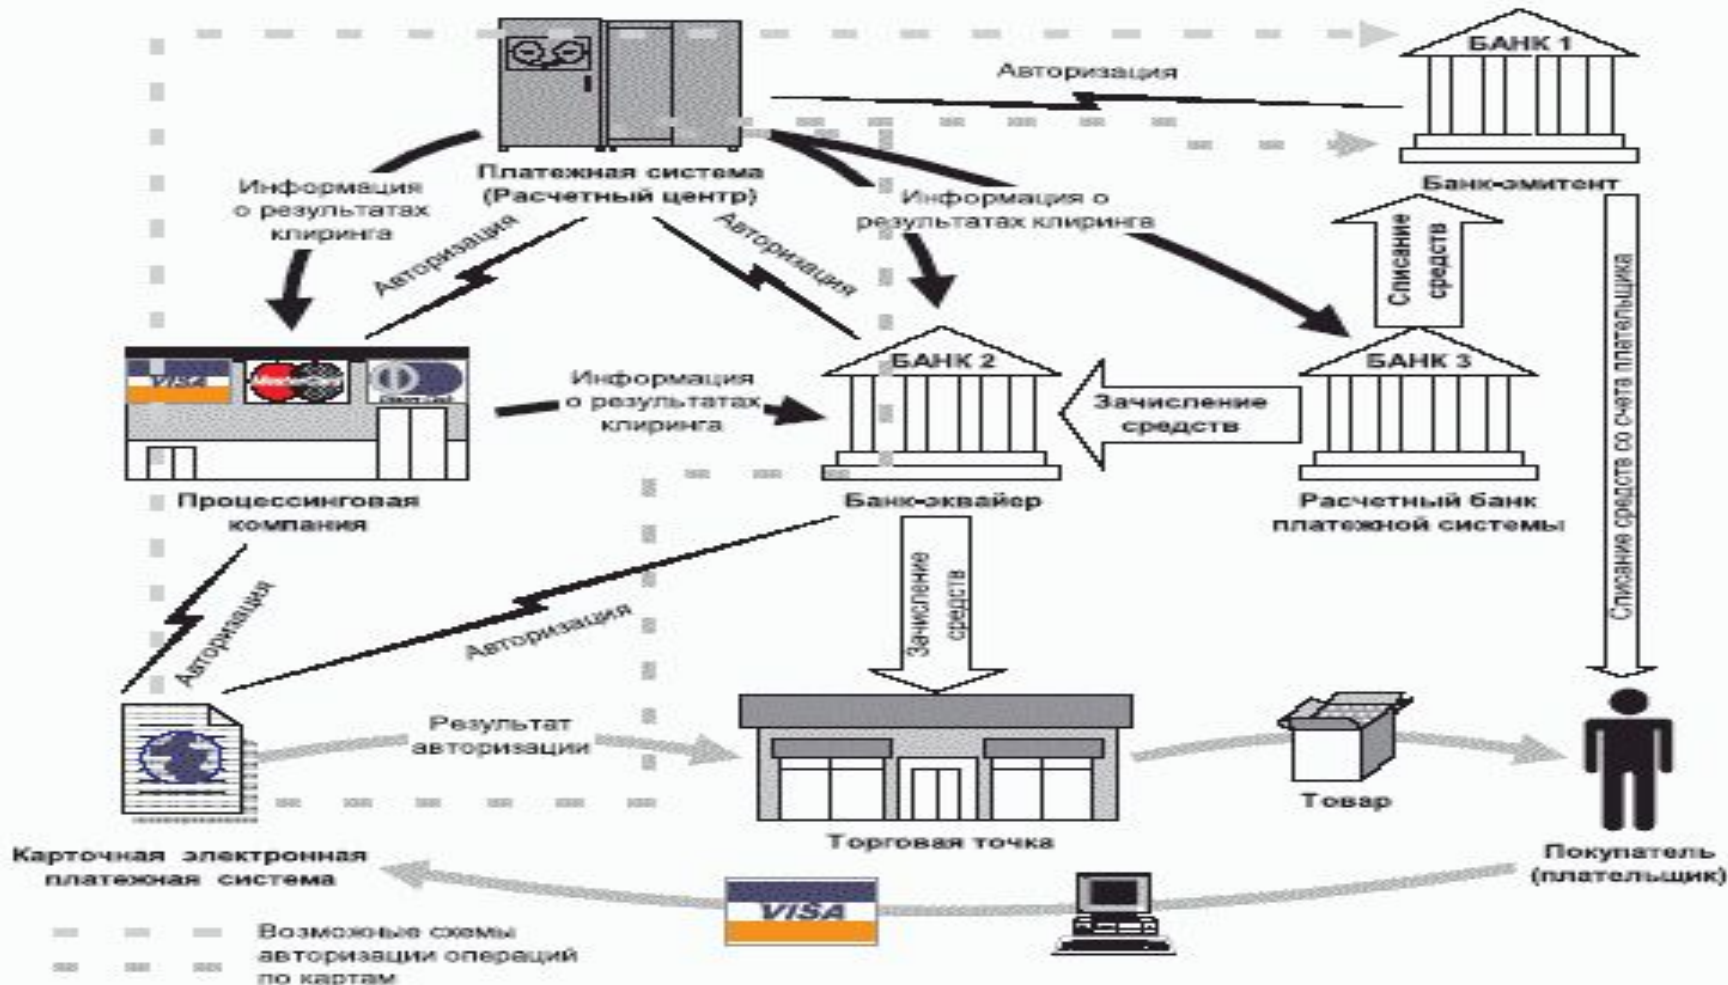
Платежная система (Расчетный центр)

Авторизация

БАНК 1

Банк-эмитент

Информация о результатах клиринга

Авторизация

Авторизация

Информация о результатах клиринга

Списание средств

VISA

Diners Club

Процессинговая компания

Информация о результатах клиринга

БАНК 2

Банк-эквайер

Зачисление средств

БАНК 3

Расчетный банк платежной системы

Списание средств со счета плательщика

Авторизация

Авторизация

Зачисление средств

Результат авторизации

Товар

Карточная электронная платежная система

Торговая точка

Покупатель (плательщик)

VISA

Возможные схемы авторизации операций по картам